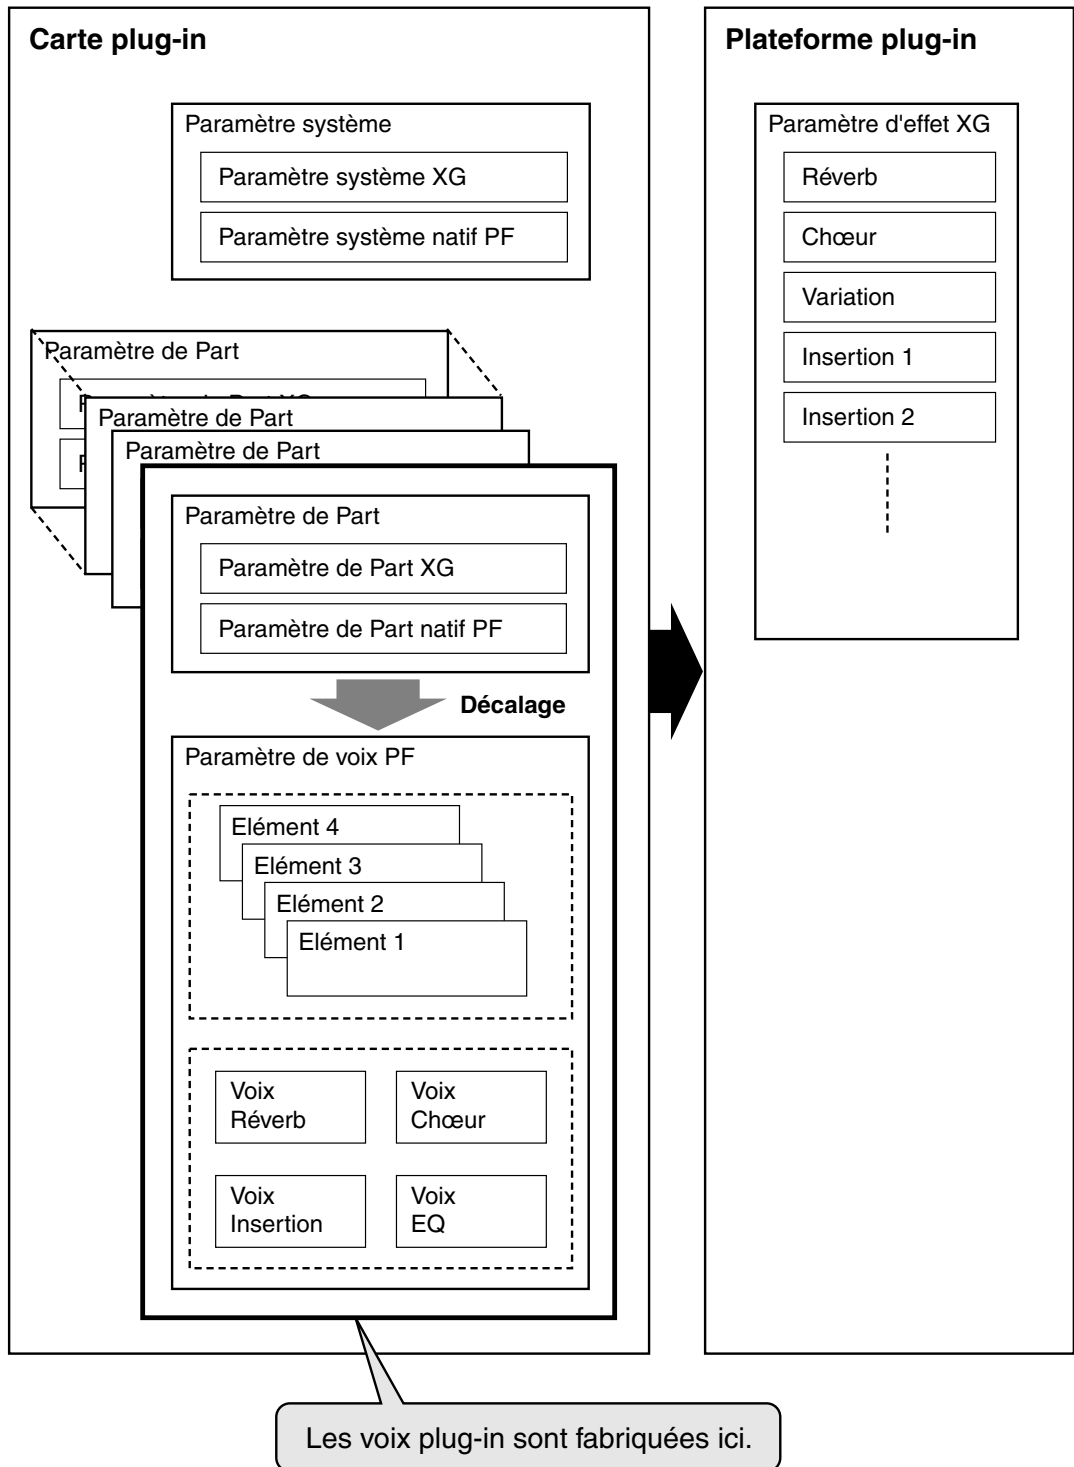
Carte plug-in

Paramètre système

Paramètre système XG

Paramètre système natif PF

Paramètre de Part

P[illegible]

P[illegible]

Paramètre de Part

Paramètre de Part

Paramètre de Part

Paramètre de Part XG

Paramètre de Part natif PF

Décalage

Paramètre de voix PF

Elément 4

Elément 3

Elément 2

Elément 1

Voix Réverb

Voix Chœur

Voix Insertion

Voix EQ

Plateforme plug-in

Paramètre d'effet XG

Réverb

Chœur

Variation

Insertion 1

Insertion 2

Les voix plug-in sont fabriquées ici.